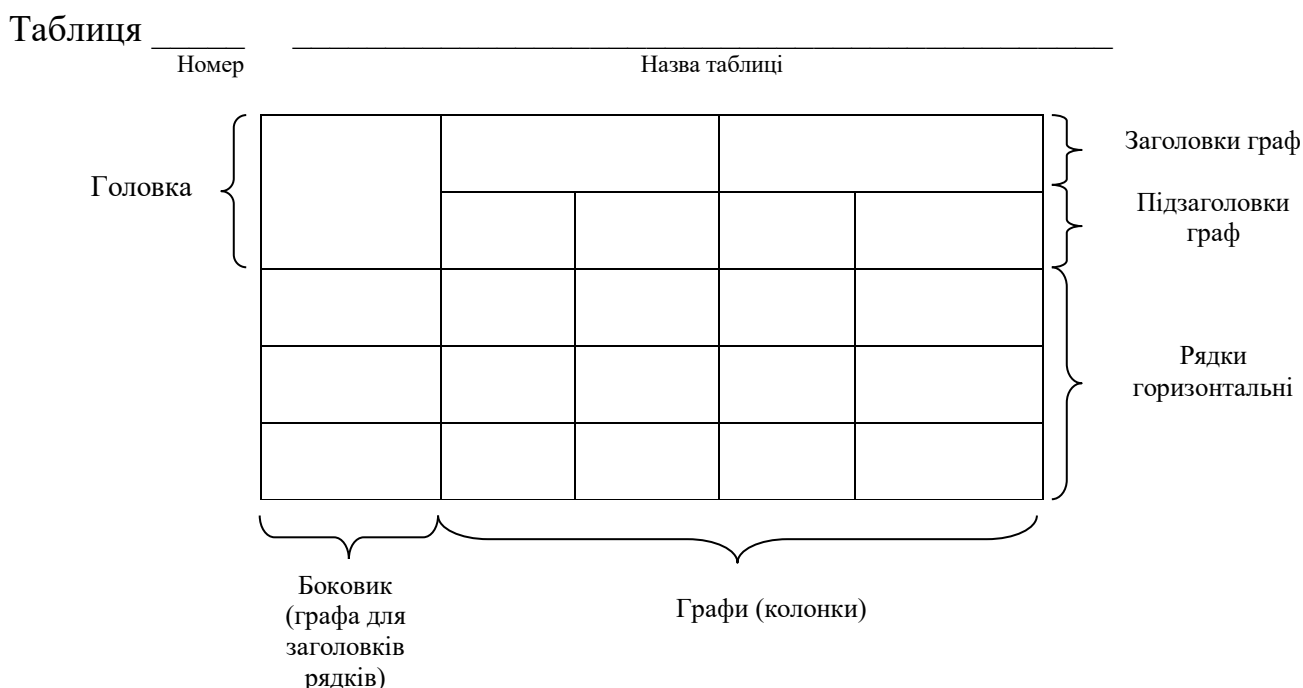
Таблиця _____ ________________________________________________
Номер Назва таблиці

Головка

Заголовки граф

Підзаголовки граф

Рядки горизонтальні

Боковик (графа для заголовків рядків)

Графи (колонки)